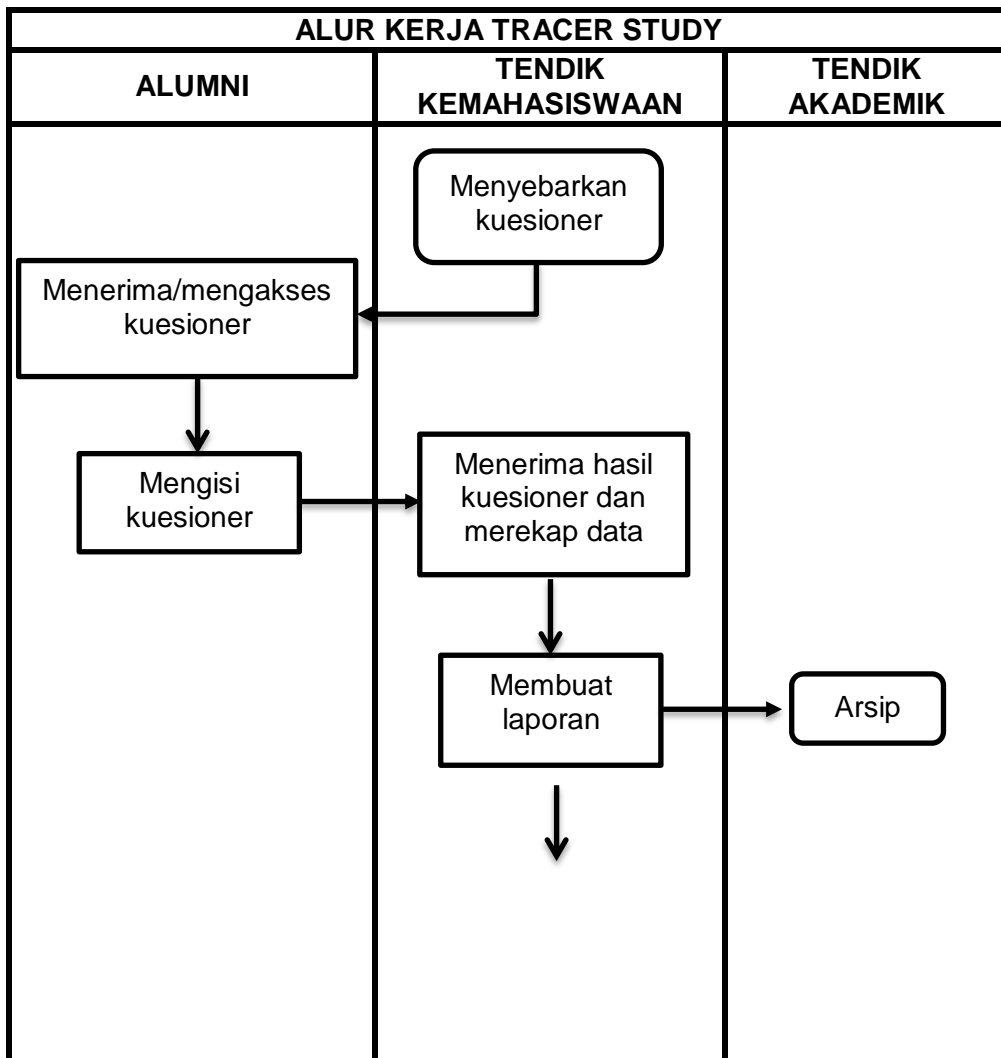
ALUR KERJA TRACER STUDY

| ALUMNI | TENDIK KEMAHASISWAAN | TENDIK AKADEMIK |
|---|---|---|

Menyebarkan kuesioner

Menerima/mengakses kuesioner

Mengisi kuesioner

Menerima hasil kuesioner dan merekap data

Membuat laporan

Arsip